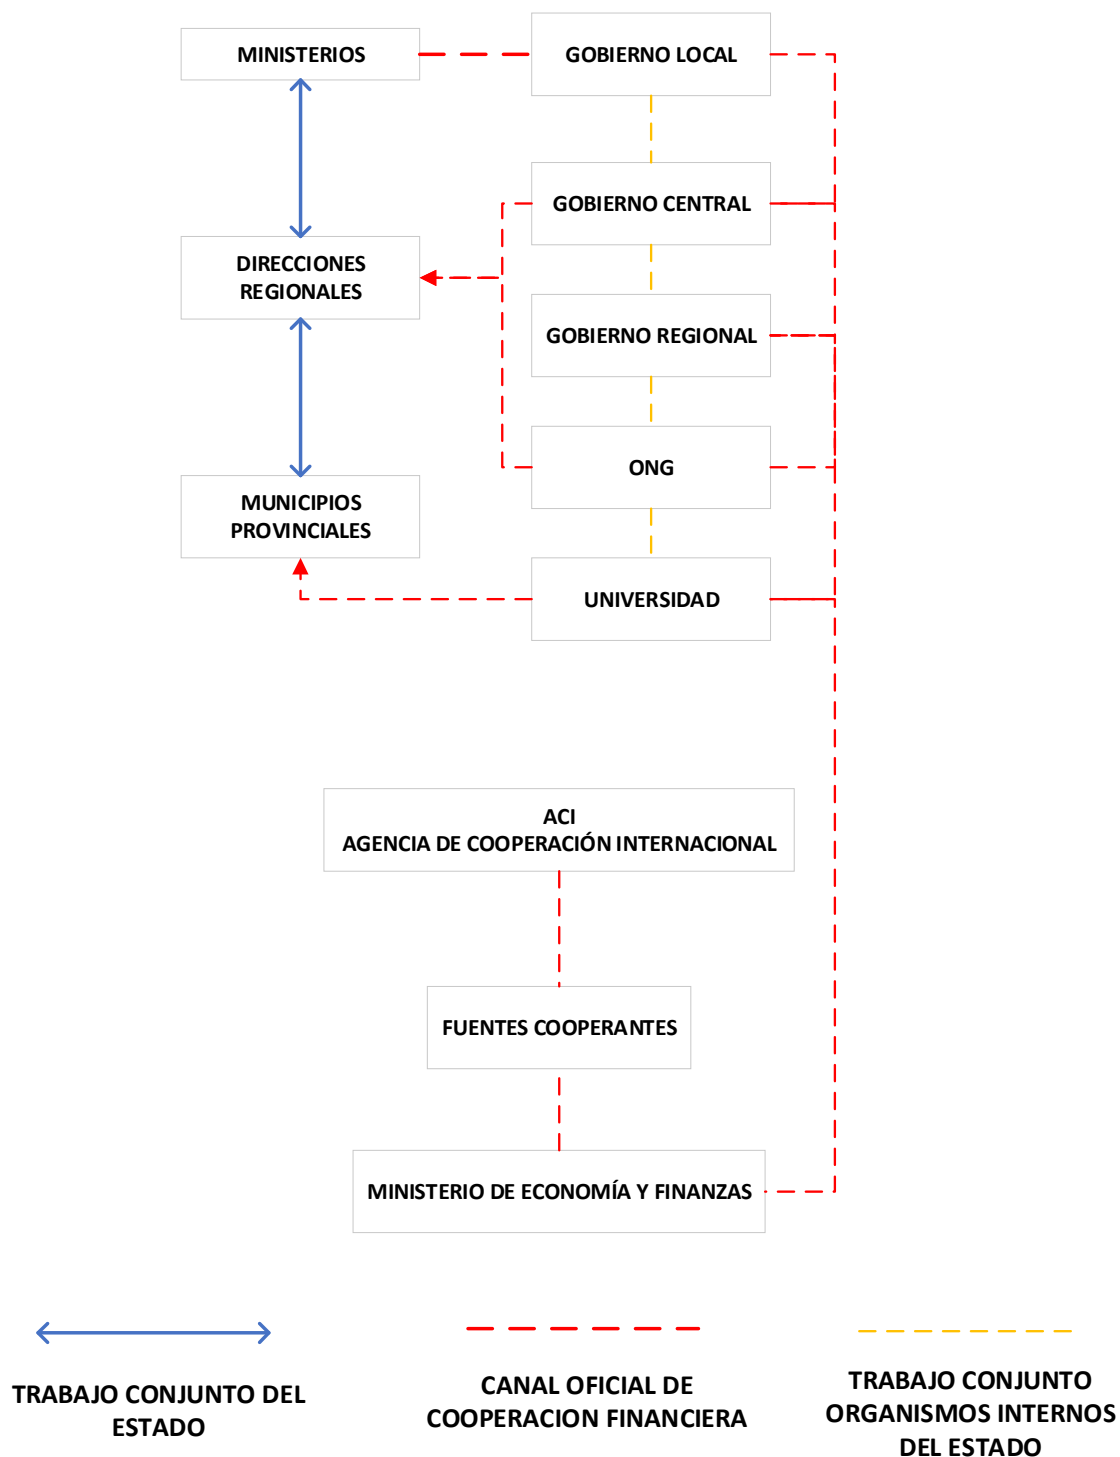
MINISTERIOS

GOBIERNO LOCAL

GOBIERNO CENTRAL

DIRECCIONES REGIONALES

GOBIERNO REGIONAL

ONG

MUNICIPIOS PROVINCIALES

UNIVERSIDAD

ACI
AGENCIA DE COOPERACIÓN INTERNACIONAL

FUENTES COOPERANTES

MINISTERIO DE ECONOMÍA Y FINANZAS

TRABAJO CONJUNTO DEL ESTADO

CANAL OFICIAL DE COOPERACION FINANCIERA

TRABAJO CONJUNTO ORGANISMOS INTERNOS DEL ESTADO